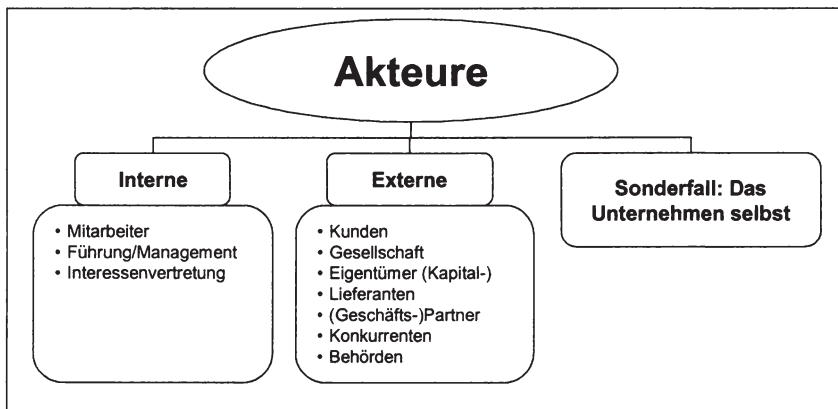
Akteure

Interne

• Mitarbeiter
• Führung/Management
• Interessenvertretung

Externe

• Kunden
• Gesellschaft
• Eigentümer (Kapital-)
• Lieferanten
• (Geschäfts-)Partner
• Konkurrenten
• Behörden

Sonderfall: Das Unternehmen selbst